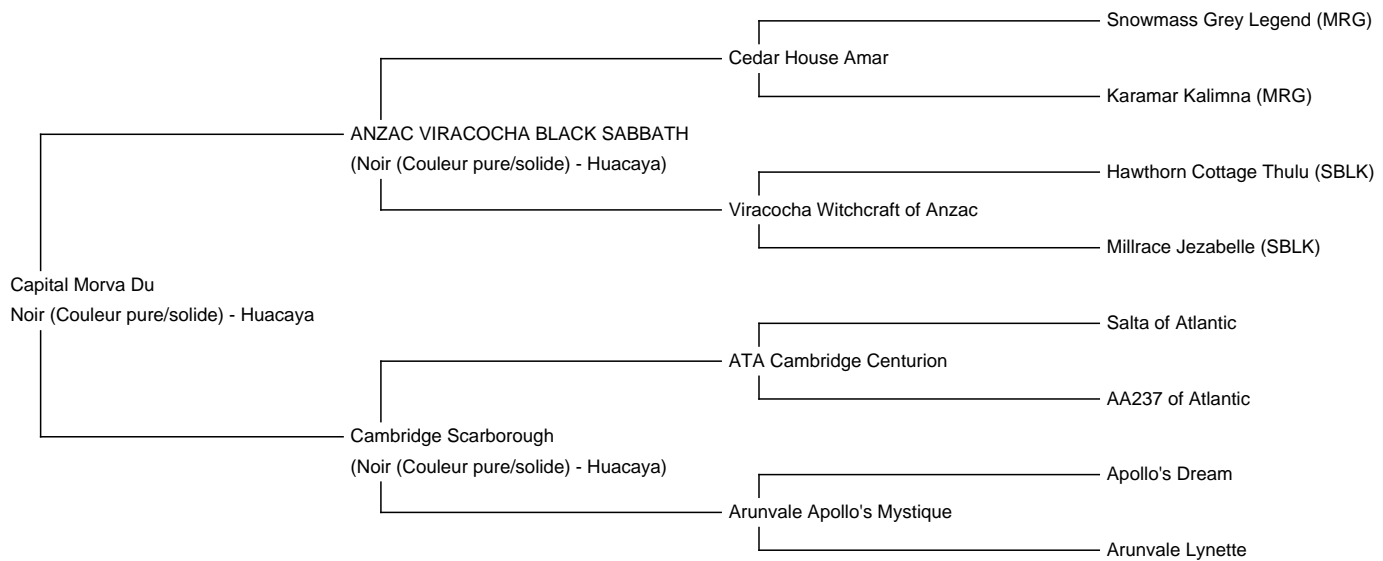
Snowmass Grey Legend (MRG)

Cedar House Amar

Karamar Kalimna (MRG)

ANZAC VIRACOCHA BLACK SABBATH
(Noir (Couleur pure/solide) - Huacaya)

Hawthorn Cottage Thulu (SBLK)

Viracocha Witchcraft of Anzac

Millrace Jezabelle (SBLK)

Capital Morva Du
Noir (Couleur pure/solide) - Huacaya

Salta of Atlantic

ATA Cambridge Centurion

AA237 of Atlantic

Cambridge Scarborough
(Noir (Couleur pure/solide) - Huacaya)

Apollo's Dream

Arunvale Apollo's Mystique

Arunvale Lynette